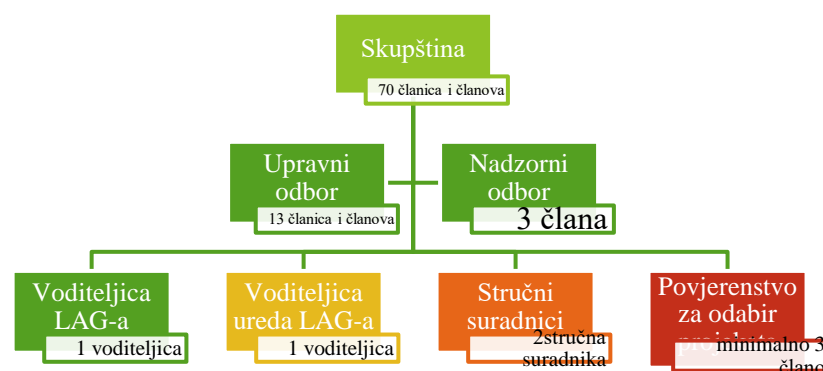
Skupština

70 članica i članova

Upravni odbor

13 članica i članova

Nadzorni odbor

3 člana

Voditeljica LAG-a

1 voditeljica

Voditeljica ureda LAG-a

1 voditeljica

Stručni suradnici

2stručna suradnika

Povjerenstvo za odabir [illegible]

minimalno 3 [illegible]